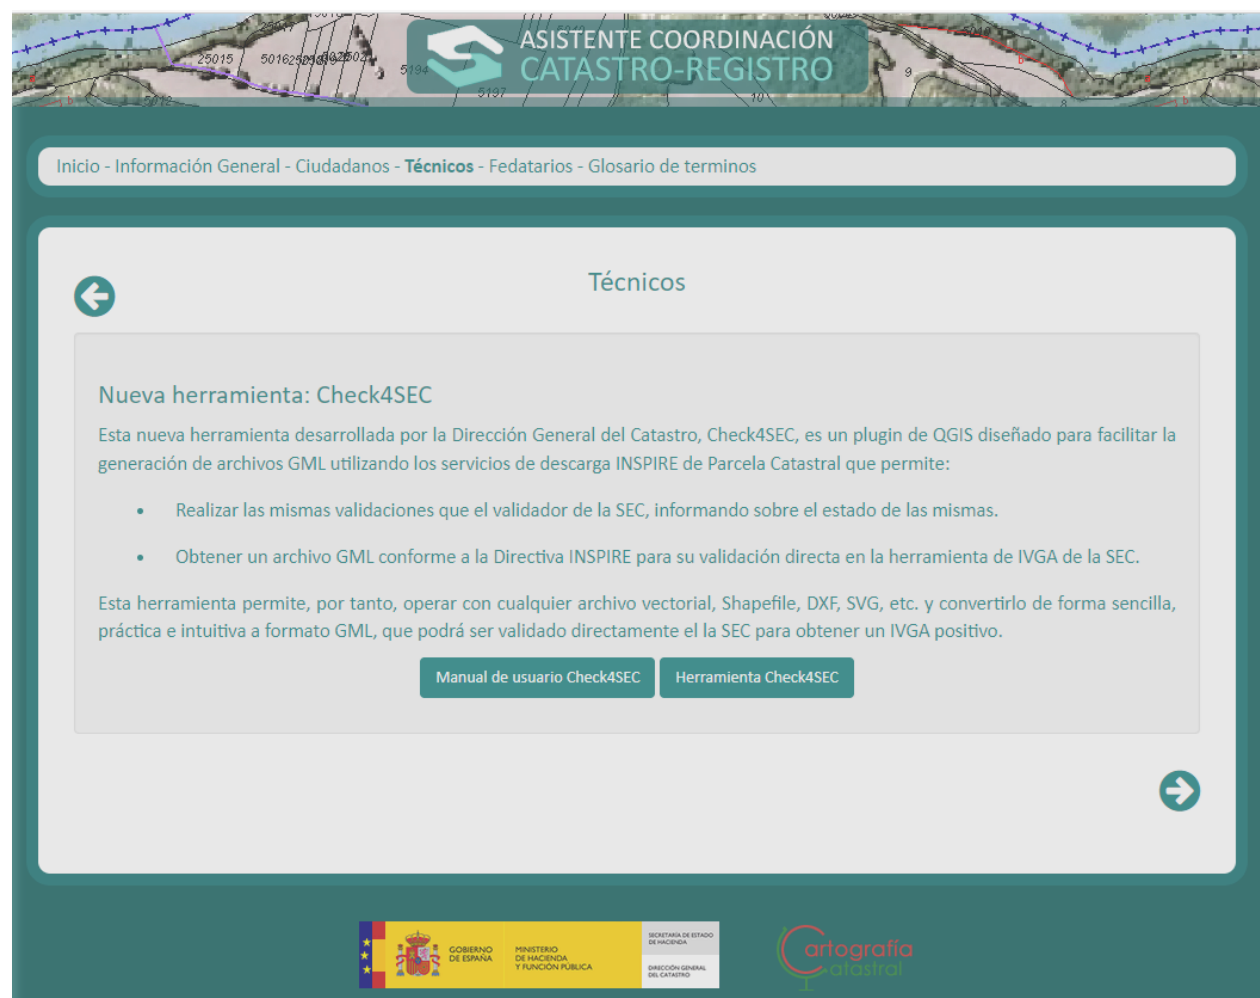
ASISTENTE COORDINACIÓN
CATASTRO-REGISTRO

Inicio - Información General - Ciudadanos - Técnicos - Fedatarios - Glosario de terminos

Técnicos

Nueva herramienta: Check4SEC

Esta nueva herramienta desarrollada por la Dirección General del Catastro, Check4SEC, es un plugin de QGIS diseñado para facilitar la generación de archivos GML utilizando los servicios de descarga INSPIRE de Parcela Catastral que permite:

- Realizar las mismas validaciones que el validador de la SEC, informando sobre el estado de las mismas.
- Obtener un archivo GML conforme a la Directiva INSPIRE para su validación directa en la herramienta de IVGA de la SEC.

Esta herramienta permite, por tanto, operar con cualquier archivo vectorial, Shapefile, DXF, SVG, etc. y convertirlo de forma sencilla, práctica e intuitiva a formato GML, que podrá ser validado directamente el la SEC para obtener un IVGA positivo.

Manual de usuario Check4SEC | Herramienta Check4SEC

GOBIERNO DE ESPAÑA | MINISTERIO DE HACIENDA Y FUNCIÓN PÚBLICA | SECRETARÍA DE ESTADO DE HACIENDA | DIRECCIÓN GENERAL DEL CATASTRO

Cartografía Catastral